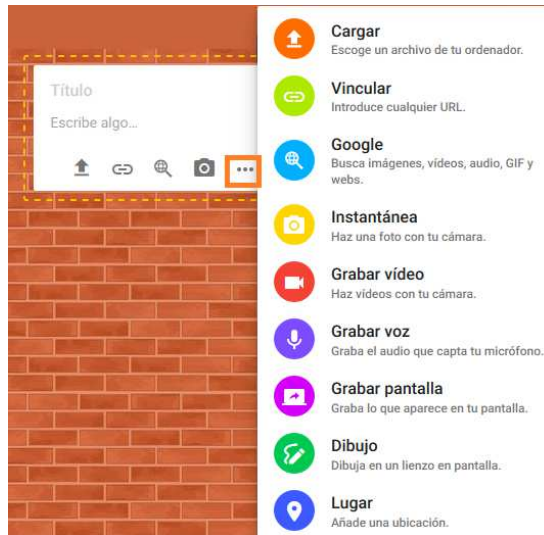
Título

Escribe algo...

Cargar
Escoge un archivo de tu ordenador.

Vincular
Introduce cualquier URL.

Google
Busca imágenes, vídeos, audio, GIF y webs.

Instantánea
Haz una foto con tu cámara.

Grabar vídeo
Haz vídeos con tu cámara.

Grabar voz
Graba el audio que capta tu micrófono.

Grabar pantalla
Graba lo que aparece en tu pantalla.

Dibujo
Dibuja en un lienzo en pantalla.

Lugar
Añade una ubicación.